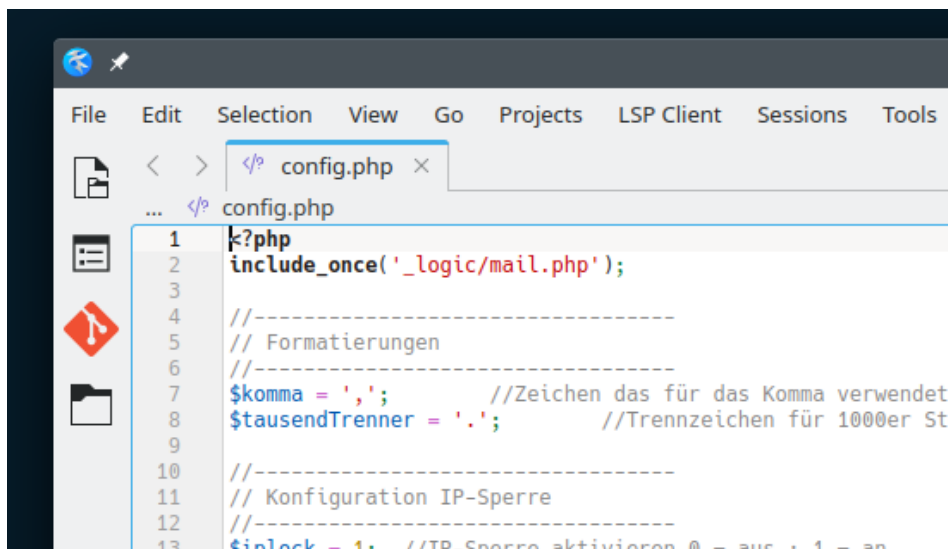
File Edit Selection View Go Projects LSP Client Sessions Tools

config.php ×

... config.php

1 <?php
2 include_once('_logic/mail.php');
3
4 //--------------------------------
5 // Formatierungen
6 //--------------------------------
7 $komma = ',';        //Zeichen das für das Komma verwendet
8 $tausendTrenner = '.';        //Trennzeichen für 1000er St
9
10 //--------------------------------
11 // Konfiguration IP-Sperre
12 //--------------------------------
13 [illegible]